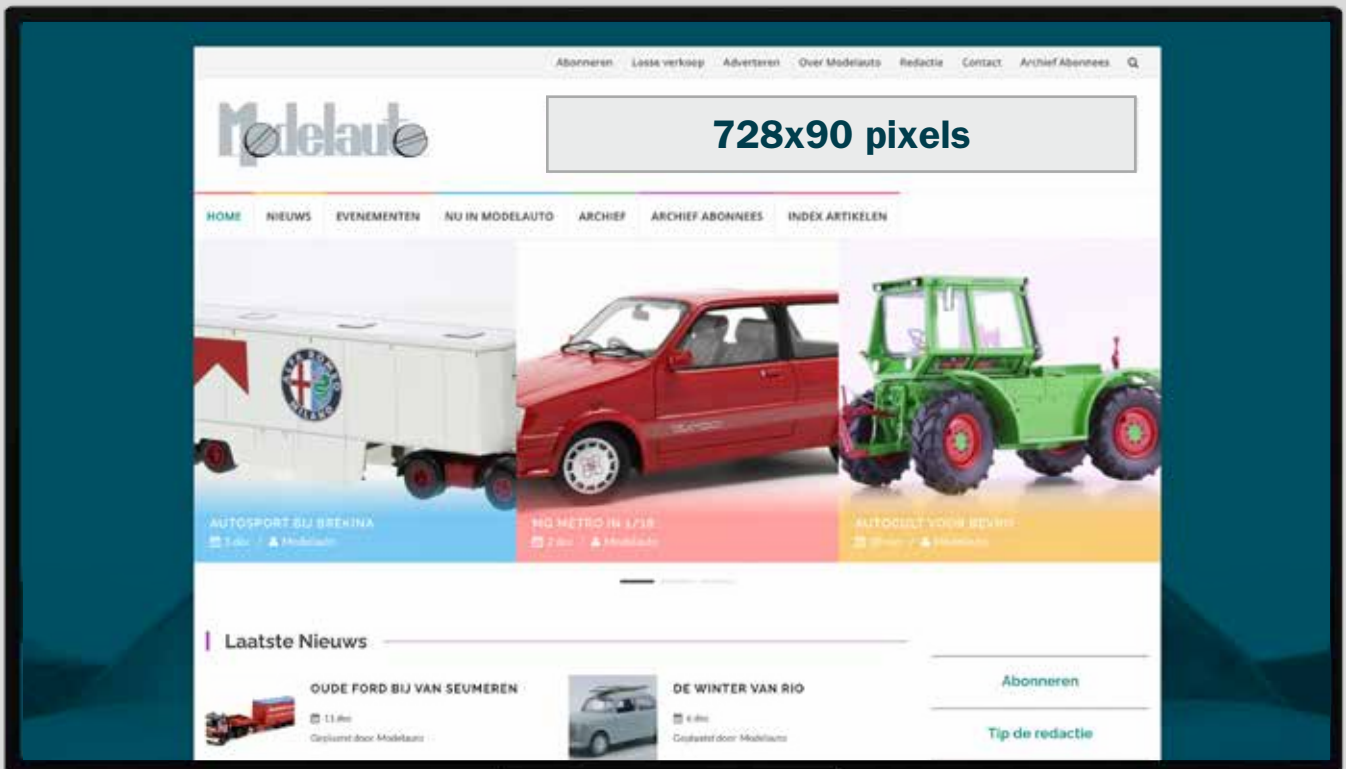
Abonneren Losse verkoop Adverteren Over Modelauto Redactie Contact Archief Abonnees

Modelauto

728x90 pixels

HOME NIEUWS EVENEMENTEN NU IN MODELAUTO ARCHIEF ARCHIEF ABONNEES INDEX ARTIKELEN

AUTOSPORT BIJ BREKINA
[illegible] / Modelauto

MG METRO IN 1/18
2 dec / Modelauto

AUTOCULT VOOR BEVRIJ
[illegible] / Modelauto

Laatste Nieuws

OUDE FORD BIJ VAN SEUMEREN
11 dec
Geplaatst door Modelauto

DE WINTER VAN RIO
4 dec
Geplaatst door Modelauto

Abonneren

Tip de redactie